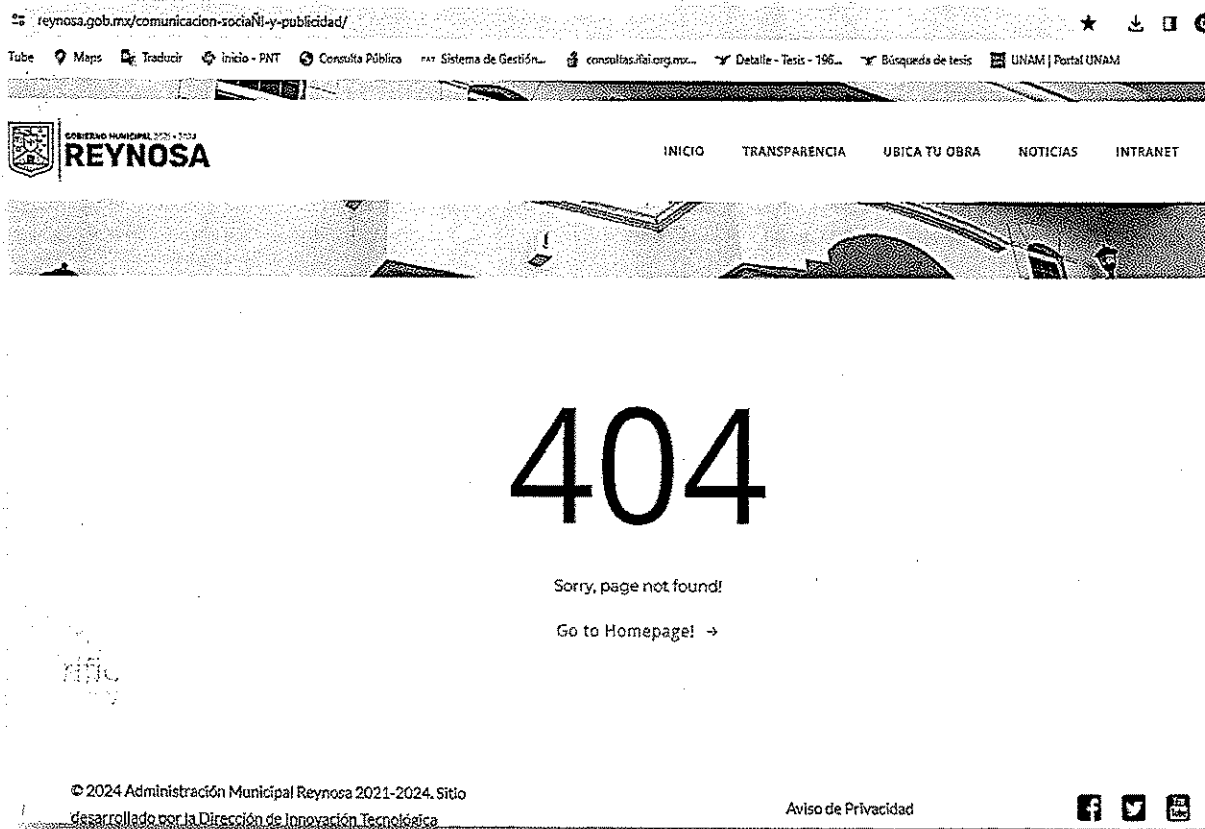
reynosa.gob.mx/comunicacion-sociaÑl-y-publicidad/

Tube Maps Traducir Inicio - PNT Consulta Pública Sistema de Gestión... consultas.ifai.org.mx... Detalle - Tesis - 196... Búsqueda de tesis UNAM | Portal UNAM

GOBIERNO MUNICIPAL 2021-2024
REYNOSA

INICIO TRANSPARENCIA UBICA TU OBRA NOTICIAS INTRANET

404

Sorry, page not found!

Go to Homepage! →

rific

© 2024 Administración Municipal Reynosa 2021-2024. Sitio desarrollado por la Dirección de Innovación Tecnológica

Aviso de Privacidad